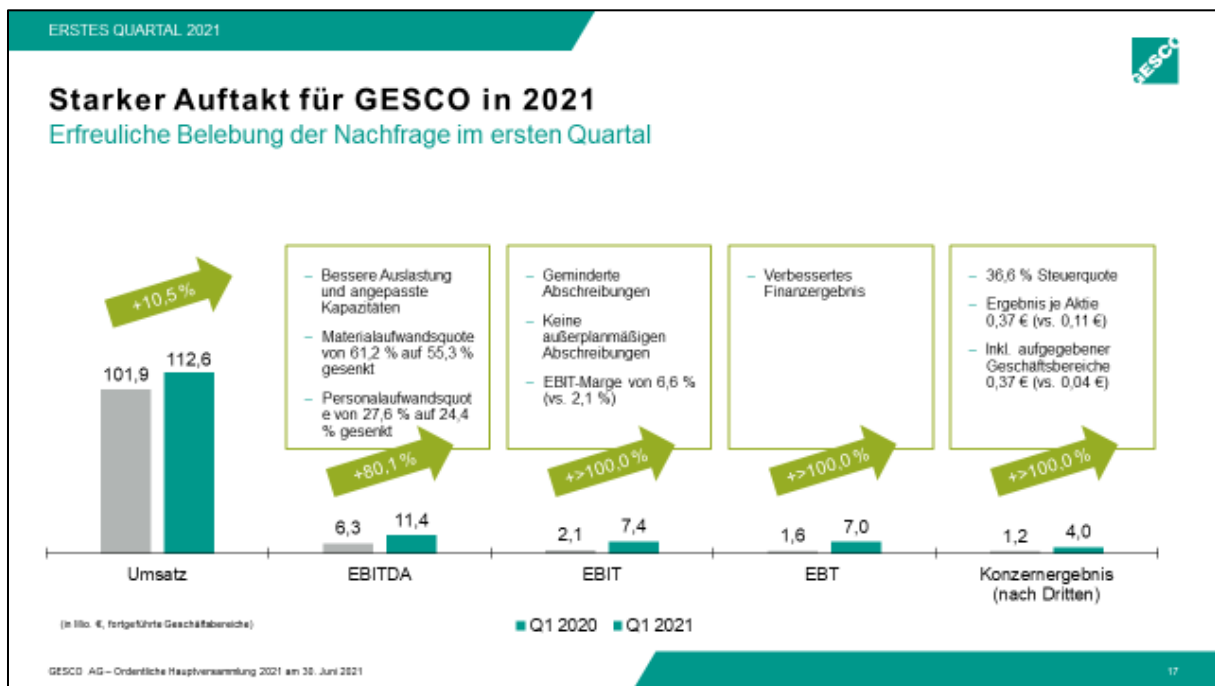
ERSTES QUARTAL 2021

GESCO

Starker Auftakt für GESCO in 2021
Erfreuliche Belebung der Nachfrage im ersten Quartal

+10,5 %

101,9 112,6

Umsatz

– Bessere Auslastung und angepasste Kapazitäten
– Materialaufwandsquote von 61,2 % auf 55,3 % gesenkt
– Personalaufwandsquote von 27,6 % auf 24,4 % gesenkt

+80,1 %

6,3 11,4

EBITDA

– Geminderte Abschreibungen
– Keine außerplanmäßigen Abschreibungen
– EBIT-Marge von 6,6 % (vs. 2,1 %)

+>100,0 %

2,1 7,4

EBIT

– Verbessertes Finanzergebnis

+>100,0 %

1,6 7,0

EBT

– 36,6 % Steuerquote
– Ergebnis je Aktie 0,37 € (vs. 0,11 €)
– Inkl. aufgegebener Geschäftsbereiche 0,37 € (vs. 0,04 €)

+>100,0 %

1,2 4,0

Konzernergebnis (nach Dritten)

(in Mio. €, fortgeführte Geschäftsbereiche)

Q1 2020 Q1 2021

GESCO AG – Ordentliche Hauptversammlung 2021 am 30. Juni 2021

17